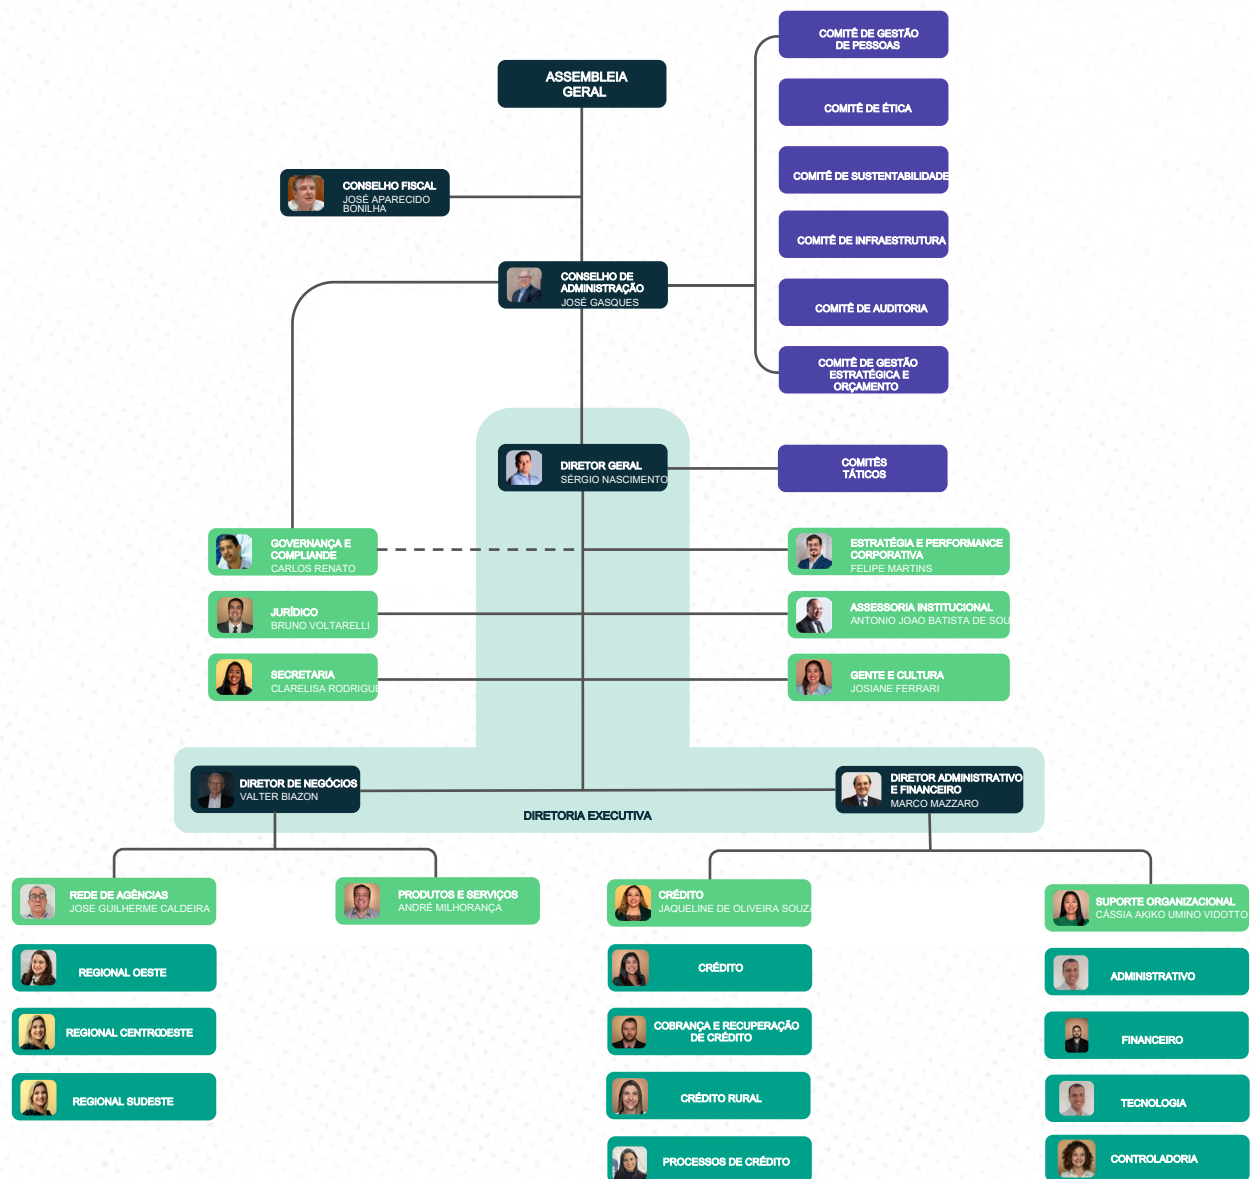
ASSEMBLEIA GERAL

COMITÊ DE GESTÃO DE PESSOAS

COMITÊ DE ÉTICA

COMITÊ DE SUSTENTABILIDADE

COMITÊ DE INFRAESTRUTURA

COMITÊ DE AUDITORIA

COMITÊ DE GESTÃO ESTRATÉGICA E ORÇAMENTO

CONSELHO FISCAL
JOSÉ APARECIDO BONILHA

CONSELHO DE ADMINISTRAÇÃO
JOSÉ GASQUES

DIRETOR GERAL
SÉRGIO NASCIMENTO

COMITÊS TÁTICOS

GOVERNANÇA E COMPLIANDE
CARLOS RENATO

ESTRATÉGIA E PERFORMANCE CORPORATIVA
FELIPE MARTINS

JURÍDICO
BRUNO VOLTARELLI

ASSESSORIA INSTITUCIONAL
ANTONIO JOAO BATISTA DE SOU

SECRETARIA
CLARELISA RODRIGUE

GENTE E CULTURA
JOSIANE FERRARI

DIRETOR DE NEGÓCIOS
VALTER BIAZON

DIRETOR ADMINISTRATIVO E FINANCEIRO
MARCO MAZZARO

DIRETORIA EXECUTIVA

REDE DE AGÊNCIAS
JOSE GUILHERME CALDEIRA

PRODUTOS E SERVIÇOS
ANDRÉ MILHORANÇA

CRÉDITO
JAQUELINE DE OLIVEIRA SOUZ

SUPORTE ORGANIZACIONAL
CÁSSIA AKIKO UMINO VIDOTTO

REGIONAL OESTE

CRÉDITO

ADMINISTRATIVO

REGIONAL CENTROOESTE

COBRANÇA E RECUPERAÇÃO DE CRÉDITO

FINANCEIRO

REGIONAL SUDESTE

CRÉDITO RURAL

TECNOLOGIA

PROCESSOS DE CRÉDITO

CONTROLADORIA